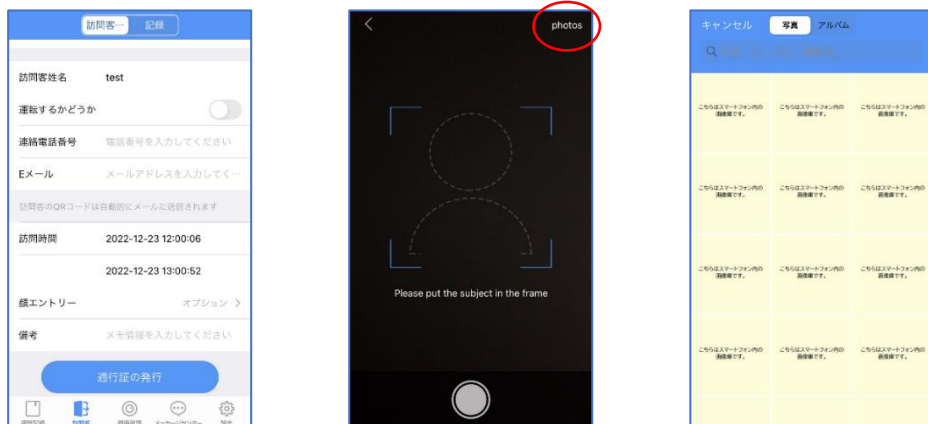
訪問客··· 記録

訪問客性名 test

運転するかどうか

連絡電話番号 電話番号を入力してください

Eメール メールアドレスを入力してく···

訪問者のQRコードは自動的にメールに送信されます

訪問時間 2022-12-23 12:00:06

2022-12-23 13:00:52

顔エントリー オプション >

備考 メモ情報を入力してください

通行証の発行

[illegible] 訪問客 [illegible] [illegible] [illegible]

<

photos

Please put the subject in the frame

キャンセル 写真 アルバム

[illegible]

こちらはスマートフォン内の画像です。 こちらはスマートフォン内の画像です。 こちらはスマートフォン内の画像です。

こちらはスマートフォン内の画像です。 こちらはスマートフォン内の画像です。 こちらはスマートフォン内の画像です。

こちらはスマートフォン内の画像です。 こちらはスマートフォン内の画像です。 こちらはスマートフォン内の画像です。

こちらはスマートフォン内の画像です。 こちらはスマートフォン内の画像です。 こちらはスマートフォン内の画像です。